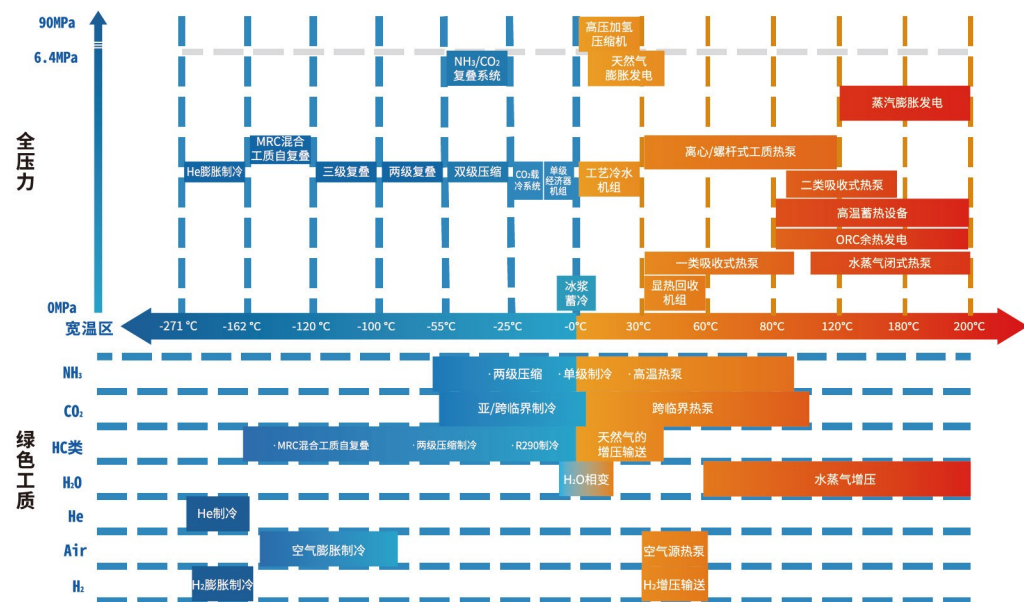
90MPa
6.4MPa
全压力
0MPa
宽温区

高压加氢压缩机
天然气膨胀发电
NH₃/CO₂复叠系统
蒸汽膨胀发电
MRC混合工质自复叠
He膨胀制冷
三级复叠
两级复叠
双级压缩
CO₂载冷系统
单级经济器机组
工艺冷水机组
离心/螺杆式工质热泵
二类吸收式热泵
高温蓄热设备
ORC余热发电
一类吸收式热泵
水蒸气闭式热泵
冰浆蓄冷
显热回收机组

-271 °C
-162 °C
-120 °C
-100 °C
-55°C
-25°C
-0°C
30°C
60°C
80°C
120°C
180°C
200°C

绿色工质
$NH_3$
$CO_2$
HC类
$H_2O$
He
Air
$H_2$

· 两级压缩 · 单级制冷 · 高温热泵
亚/跨临界制冷
跨临界热泵
· MRC混合工质自复叠
· 两级压缩制冷
· R290制冷
天然气的增压输送
$H_2O$相变
水蒸气增压
He制冷
空气膨胀制冷
空气源热泵
$H_2$膨胀制冷
$H_2$增压输送